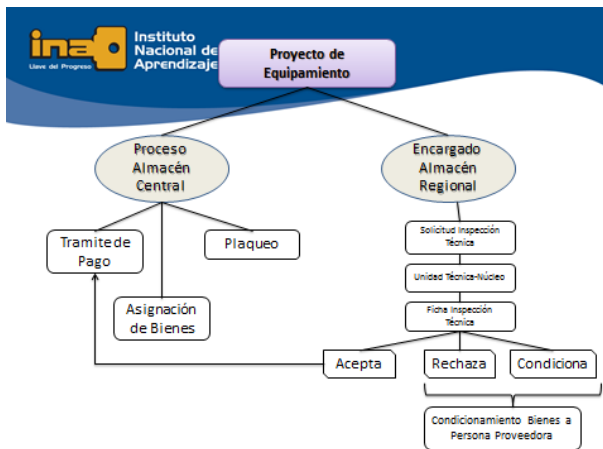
ina Llave del Progreso
Instituto Nacional de Aprendizaje

Proyecto de Equipamiento

Proceso Almacén Central

Encargado Almacén Regional

Tramite de Pago

Plaqueo

Asignación de Bienes

Solicitud Inspección Técnica

Unidad Técnica-Núcleo

Ficha Inspección Técnica

Acepta

Rechaza

Condiciona

Condicionamiento Bienes a Persona Proveedora